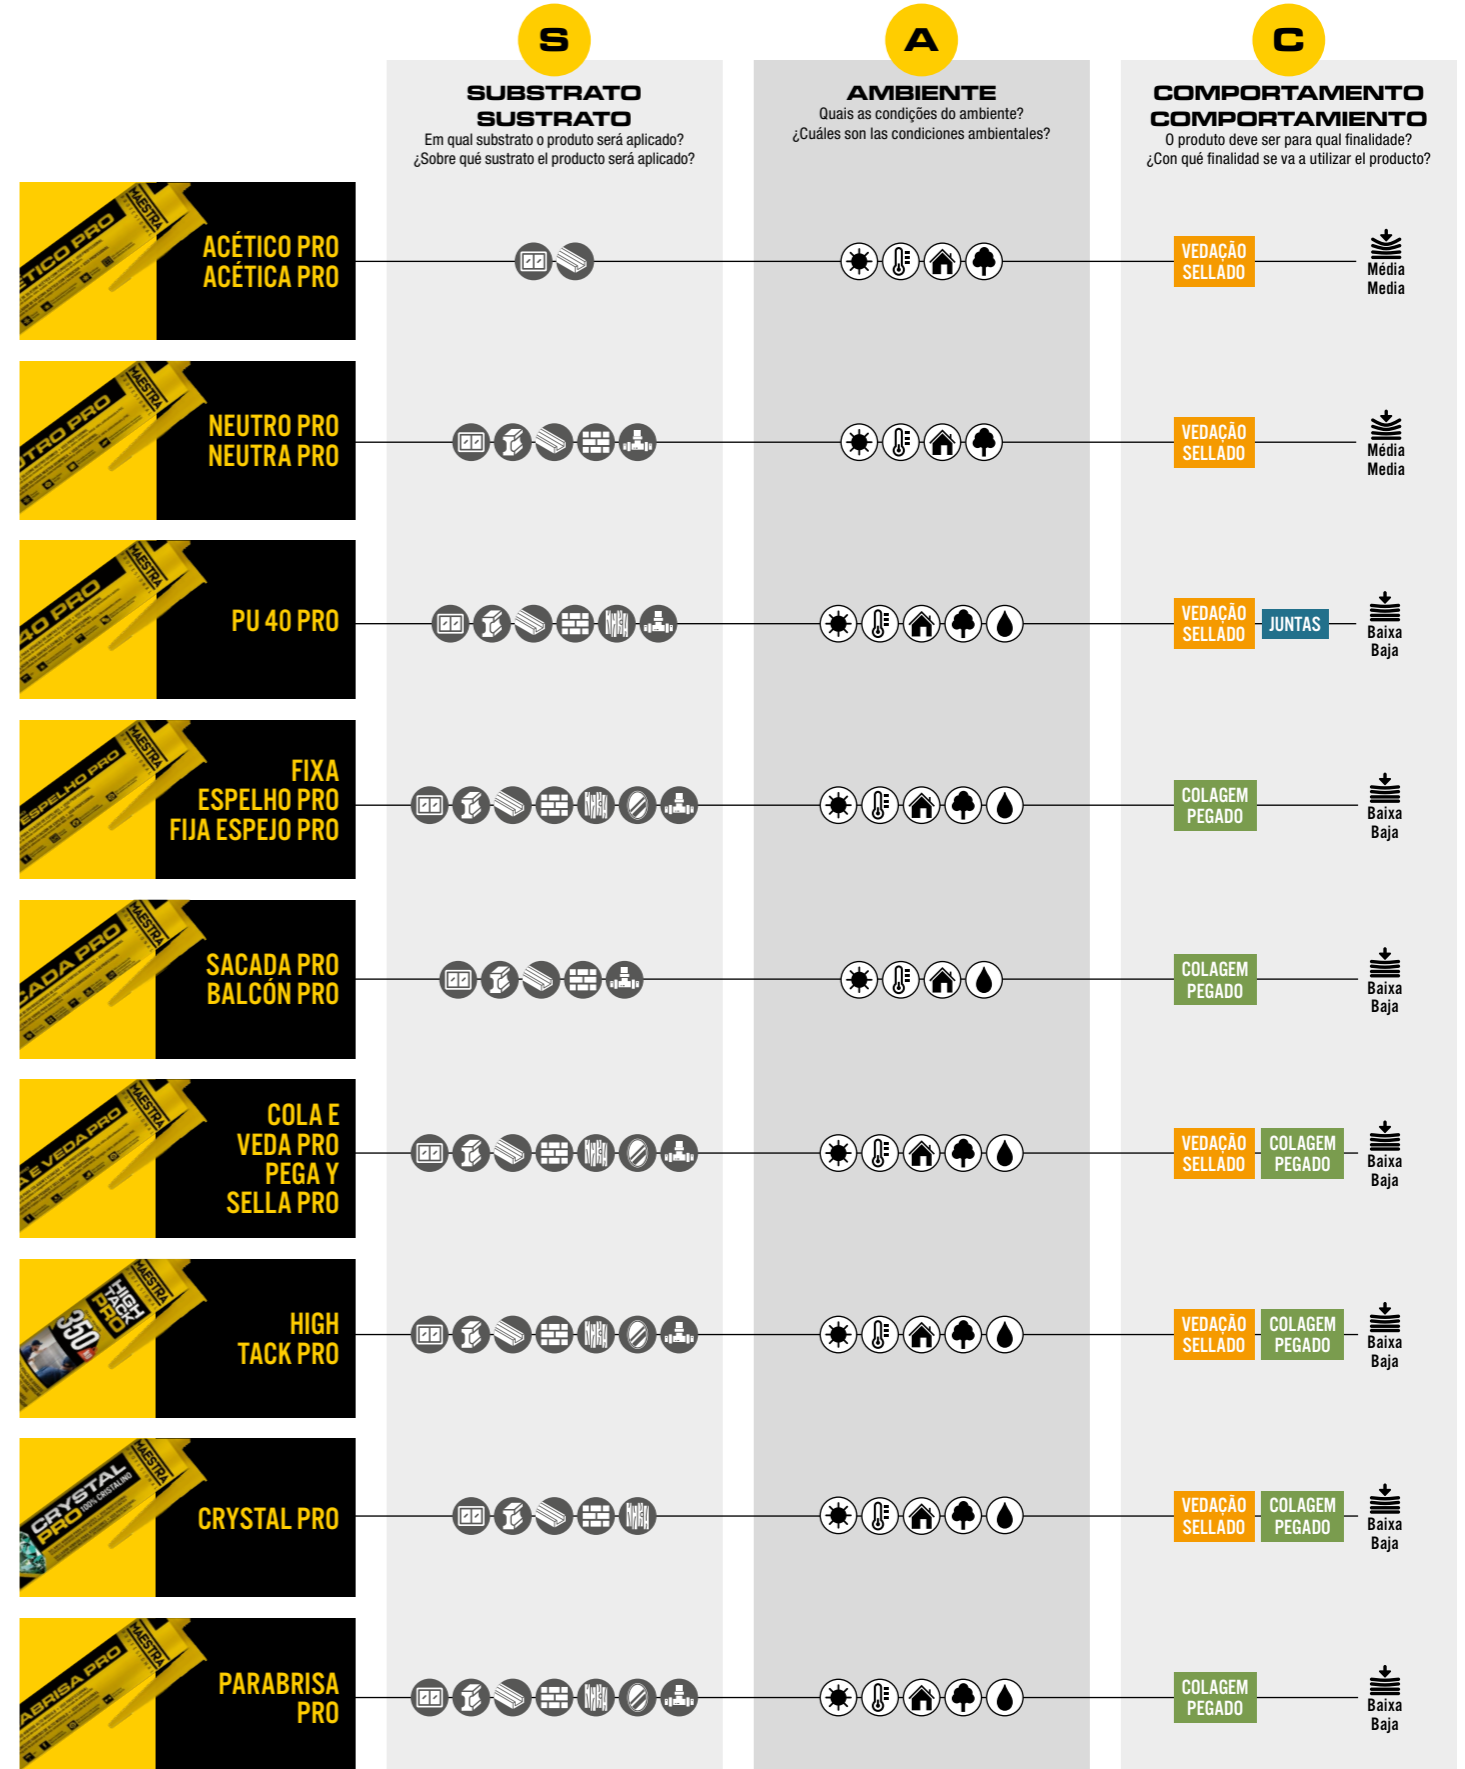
S
SUBSTRATO
SUSTRATO
Em qual substrato o produto será aplicado?
¿Sobre qué sustrato el producto será aplicado?

A
AMBIENTE
Quais as condições do ambiente?
¿Cuáles son las condiciones ambientales?

C
COMPORTAMENTO
COMPORTAMIENTO
O produto deve ser para qual finalidade?
¿Con qué finalidad se va a utilizar el producto?

ACÉTICO PRO
ACÉTICA PRO
VEDAÇÃO
SELLADO
Média
Media

NEUTRO PRO
NEUTRA PRO
VEDAÇÃO
SELLADO
Média
Media

PU 40 PRO
VEDAÇÃO
SELLADO
JUNTAS
Baixa
Baja

FIXA
ESPELHO PRO
FIJA ESPEJO PRO
COLAGEM
PEGADO
Baixa
Baja

SACADA PRO
BALCÓN PRO
COLAGEM
PEGADO
Baixa
Baja

COLA E
VEDA PRO
PEGA Y
SELLA PRO
VEDAÇÃO
SELLADO
COLAGEM
PEGADO
Baixa
Baja

HIGH
TACK PRO
VEDAÇÃO
SELLADO
COLAGEM
PEGADO
Baixa
Baja

CRYSTAL PRO
VEDAÇÃO
SELLADO
COLAGEM
PEGADO
Baixa
Baja

PARABRISA
PRO
COLAGEM
PEGADO
Baixa
Baja